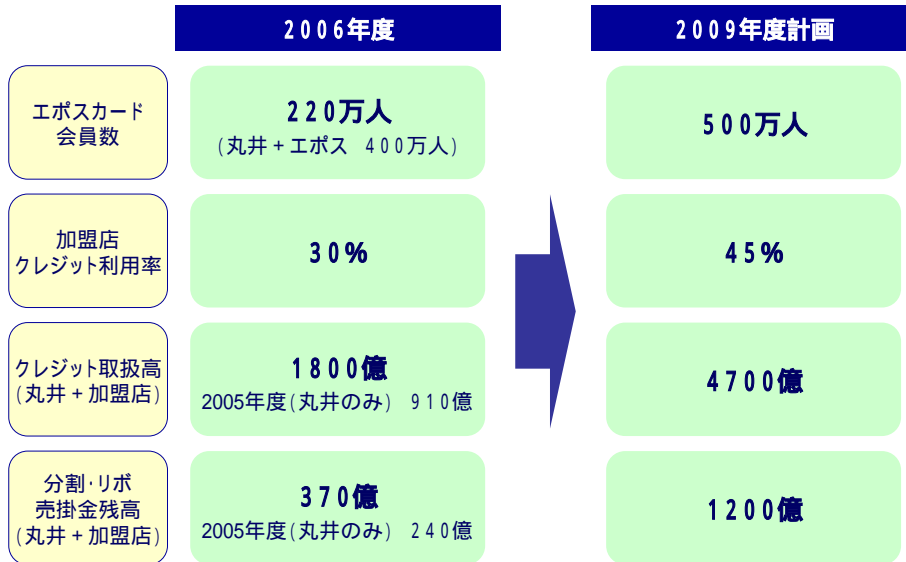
| | 2006年度 | 2009年度計画 |
|---|---|---|
| エポスカード会員数 | 220万人 (丸井＋エポス　400万人) | 500万人 |
| 加盟店クレジット利用率 | 30% | 45% |
| クレジット取扱高 (丸井＋加盟店) | 1800億 2005年度(丸井のみ)　910億 | 4700億 |
| 分割･リボ売掛金残高 (丸井＋加盟店) | 370億 2005年度(丸井のみ)　240億 | 1200億 |